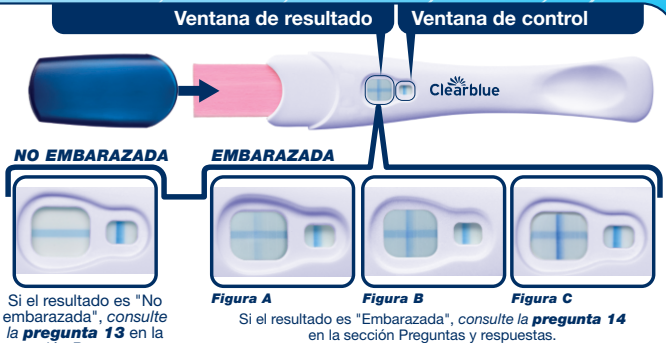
Ventana de resultado
Ventana de control
Clearblue
NO EMBARAZADA
EMBARAZADA
Si el resultado es "No embarazada", consulte la pregunta 13 en la
Figura A
Figura B
Figura C
Si el resultado es "Embarazada", consulte la pregunta 14 en la sección Preguntas y respuestas.